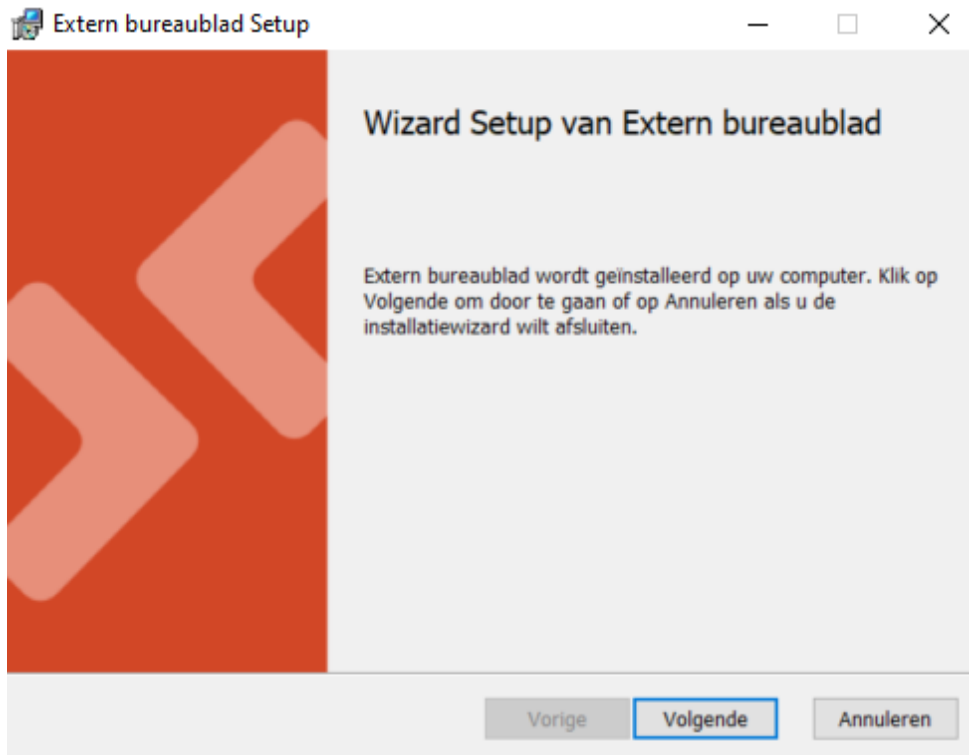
Extern bureaublad Setup

Wizard Setup van Extern bureaublad

Extern bureaublad wordt geïnstalleerd op uw computer. Klik op Volgende om door te gaan of op Annuleren als u de installatiewizard wilt afsluiten.

Vorige Volgende Annuleren